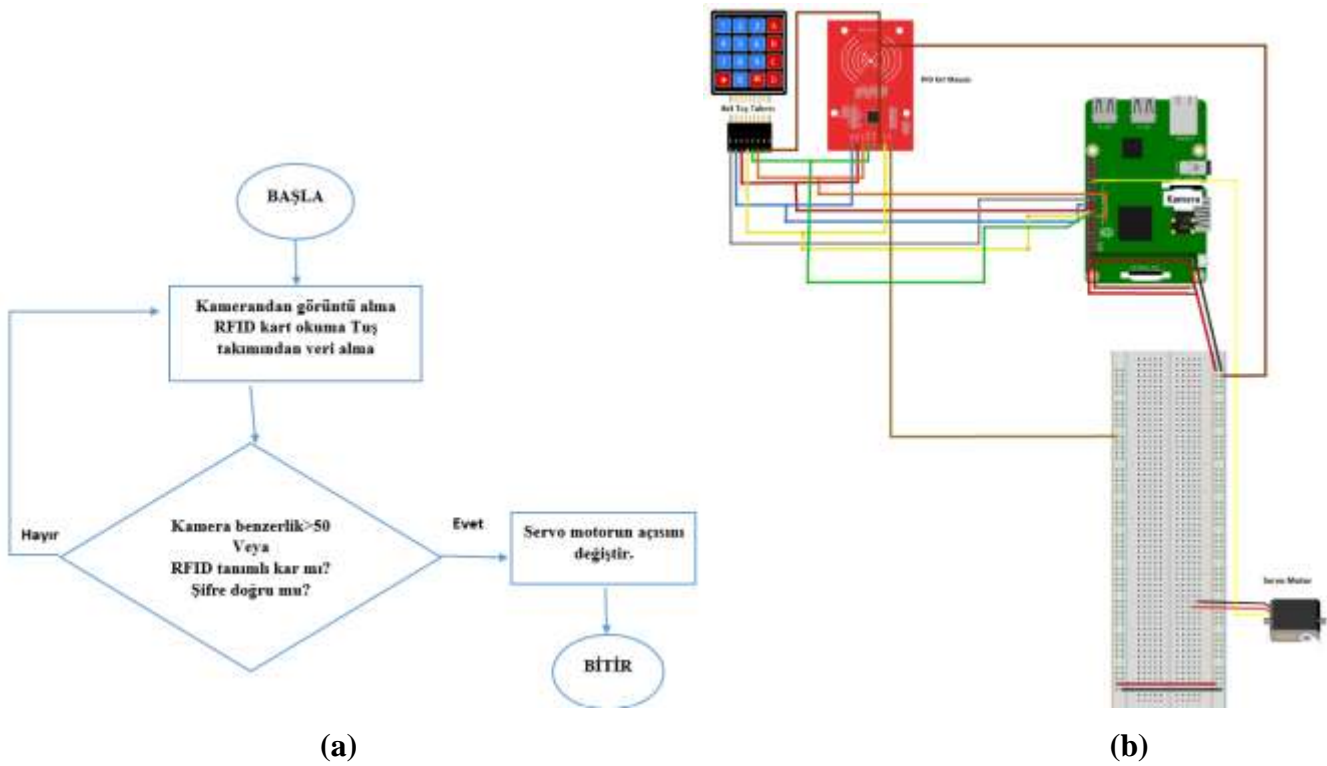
BAŞLA

Kamerandan görüntü alma RFID kart okuma Tuş takımından veri alma

Hayır

Kamera benzerlik>50 Veya RFID tanımlı kar mı? Şifre doğru mu?

Evet

Servo motorun açısını değiştir.

BİTİR

(a)

4x4 Tuş Takımı

RFID Kart Modülü

Kamera

Servo Motor

(b)